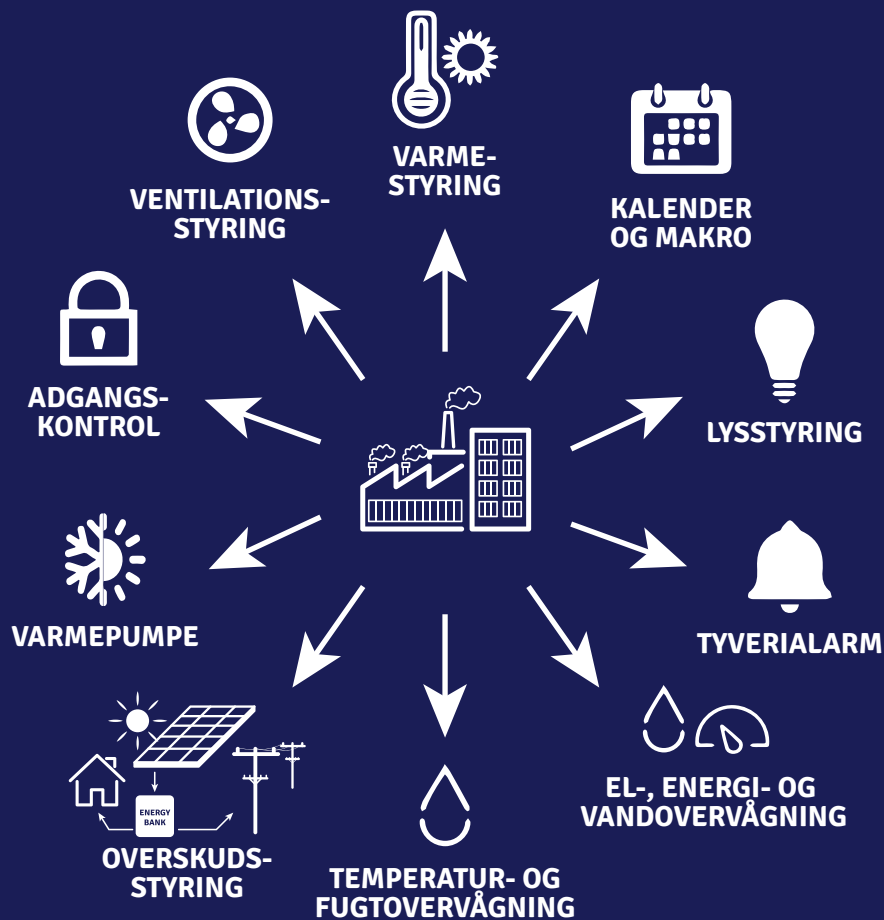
VARMESTYRING

VENTILATIONSSTYRING

KALENDER OG MAKRO

ADGANGSKONTROL

LYSSTYRING

VARMEPUMPE

TYVERIALARM

ENERGY BANK

OVERSKUDSSTYRING

TEMPERATUR- OG FUGTOVERVÅGNING

EL-, ENERGI- OG VANDOVERVÅGNING